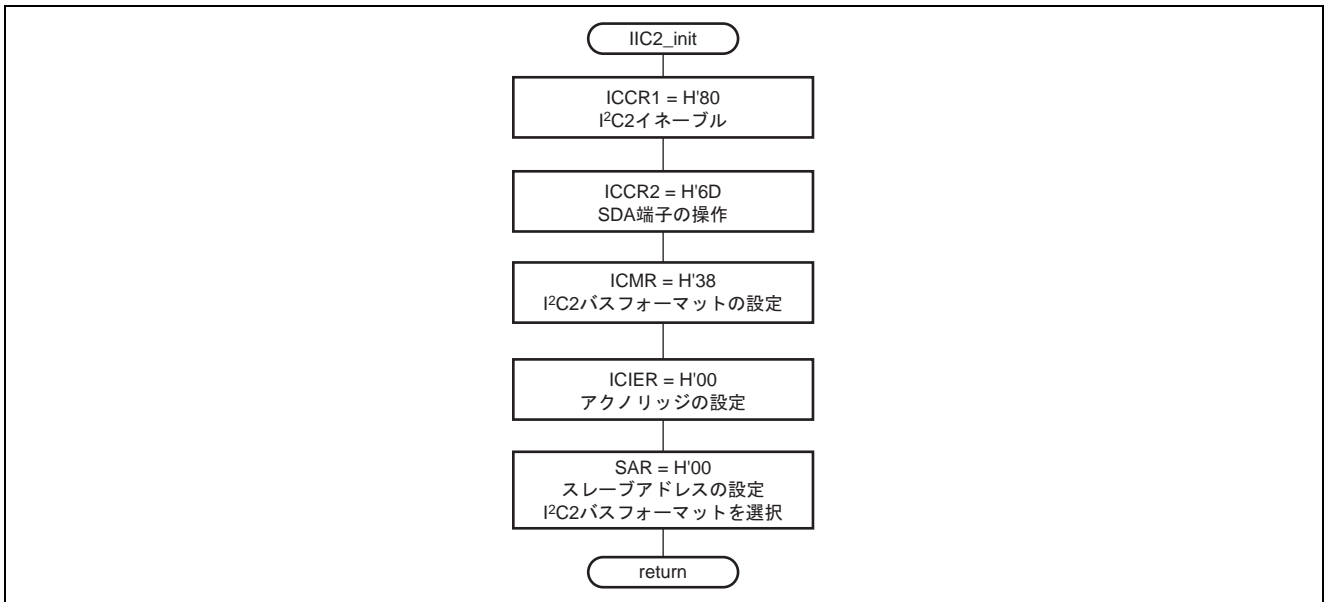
IIC2_init

ICCR1 = H'80
I$^2$C2イネーブル

ICCR2 = H'6D
SDA端子の操作

ICMR = H'38
I$^2$C2バスフォーマットの設定

ICIER = H'00
アクノリッジの設定

SAR = H'00
スレーブアドレスの設定
I$^2$C2バスフォーマットを選択

return